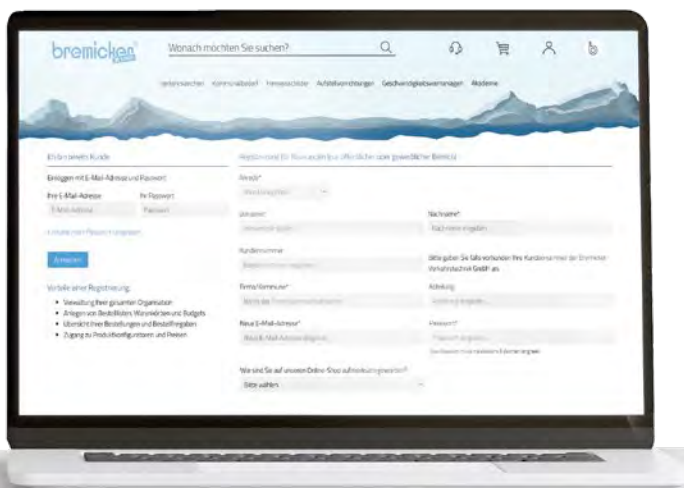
bremicker

Wonach möchten Sie suchen?

Verkehrszeichen Kommunalbedarf Firmenschilder Aufstellvorrichtungen Geschwindigkeitsanzeigen Akademie

Bin bereits Kunde

Einloggen mit E-Mail-Adresse und Passwort

Ihre E-Mail-Adresse

Ihr Passwort

E-Mail-Adresse

Passwort

Ich habe mein Passwort vergessen

Anmelden

Vorteile einer Registrierung

• Verwaltung Ihrer gesamten Organisation
• Anlegen von Bestelllisten, Warenkörben und Budgets
• Übersicht Ihrer Bestellungen und Bestellfreigaben
• Zugang zu Produktkonfiguratoren und Preisen

Registrierung für Neukunden (nur öffentlicher oder gewerblicher Bereich)

Anrede*

Keine Angabe

Vorname*

Vorname eingeben

Nachname*

Nachname eingeben

Kundennummer

Kundennummer eingeben

Bitte geben Sie falls vorhanden Ihre Kundennummer der Bremicker Verkehrstechnik GmbH an.

Firma/Kommune*

Name der Firma/Kommune eingeben

Abteilung

Abteilung eingeben

Ihre E-Mail-Adresse*

Ihre E-Mail-Adresse eingeben

Passwort*

Passwort eingeben

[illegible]

Wie sind Sie auf unseren Online-Shop aufmerksam geworden?*

Bitte wählen